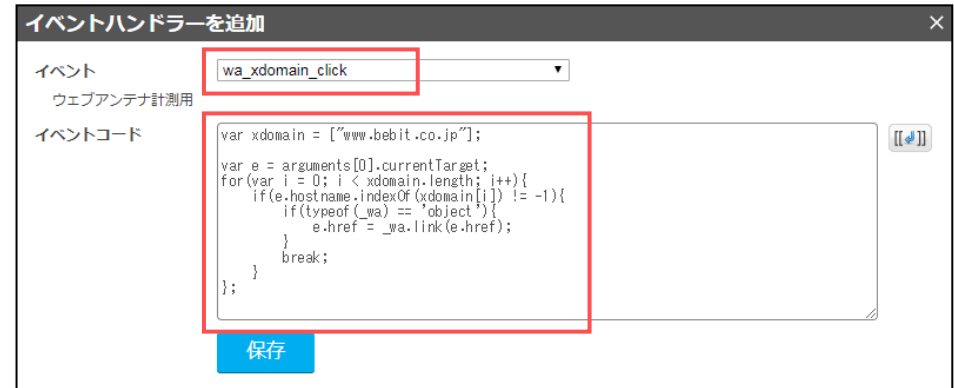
イベントハンドラーを追加

×

イベント

wa_xdomain_click

ウェブアンテナ計測用

イベントコード

var xdomain = ["www.bebit.co.jp"];

var e = arguments[0].currentTarget;
for(var i = 0; i < xdomain.length; i++){
    if(e.hostname.indexOf(xdomain[i]) != -1){
        if(typeof(_wa) == 'object'){
            e.href = _wa.link(e.href);
        }
        break;
    }
};

保存